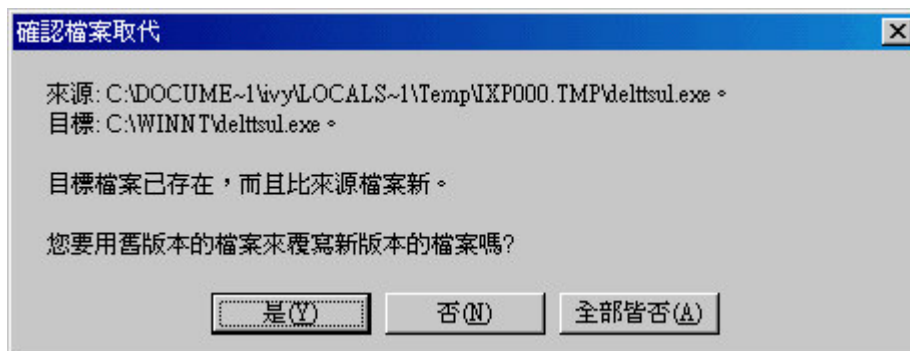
確認檔案取代

來源: C:\DOCUME~1\ivy\LOCALS~1\Temp\IXP000.TMP\delttsul.exe。
目標: C:\WINNT\delttsul.exe。

目標檔案已存在，而且比來源檔案新。

您要用舊版本的檔案來覆寫新版本的檔案嗎?

是(Y)
否(N)
全部皆否(A)